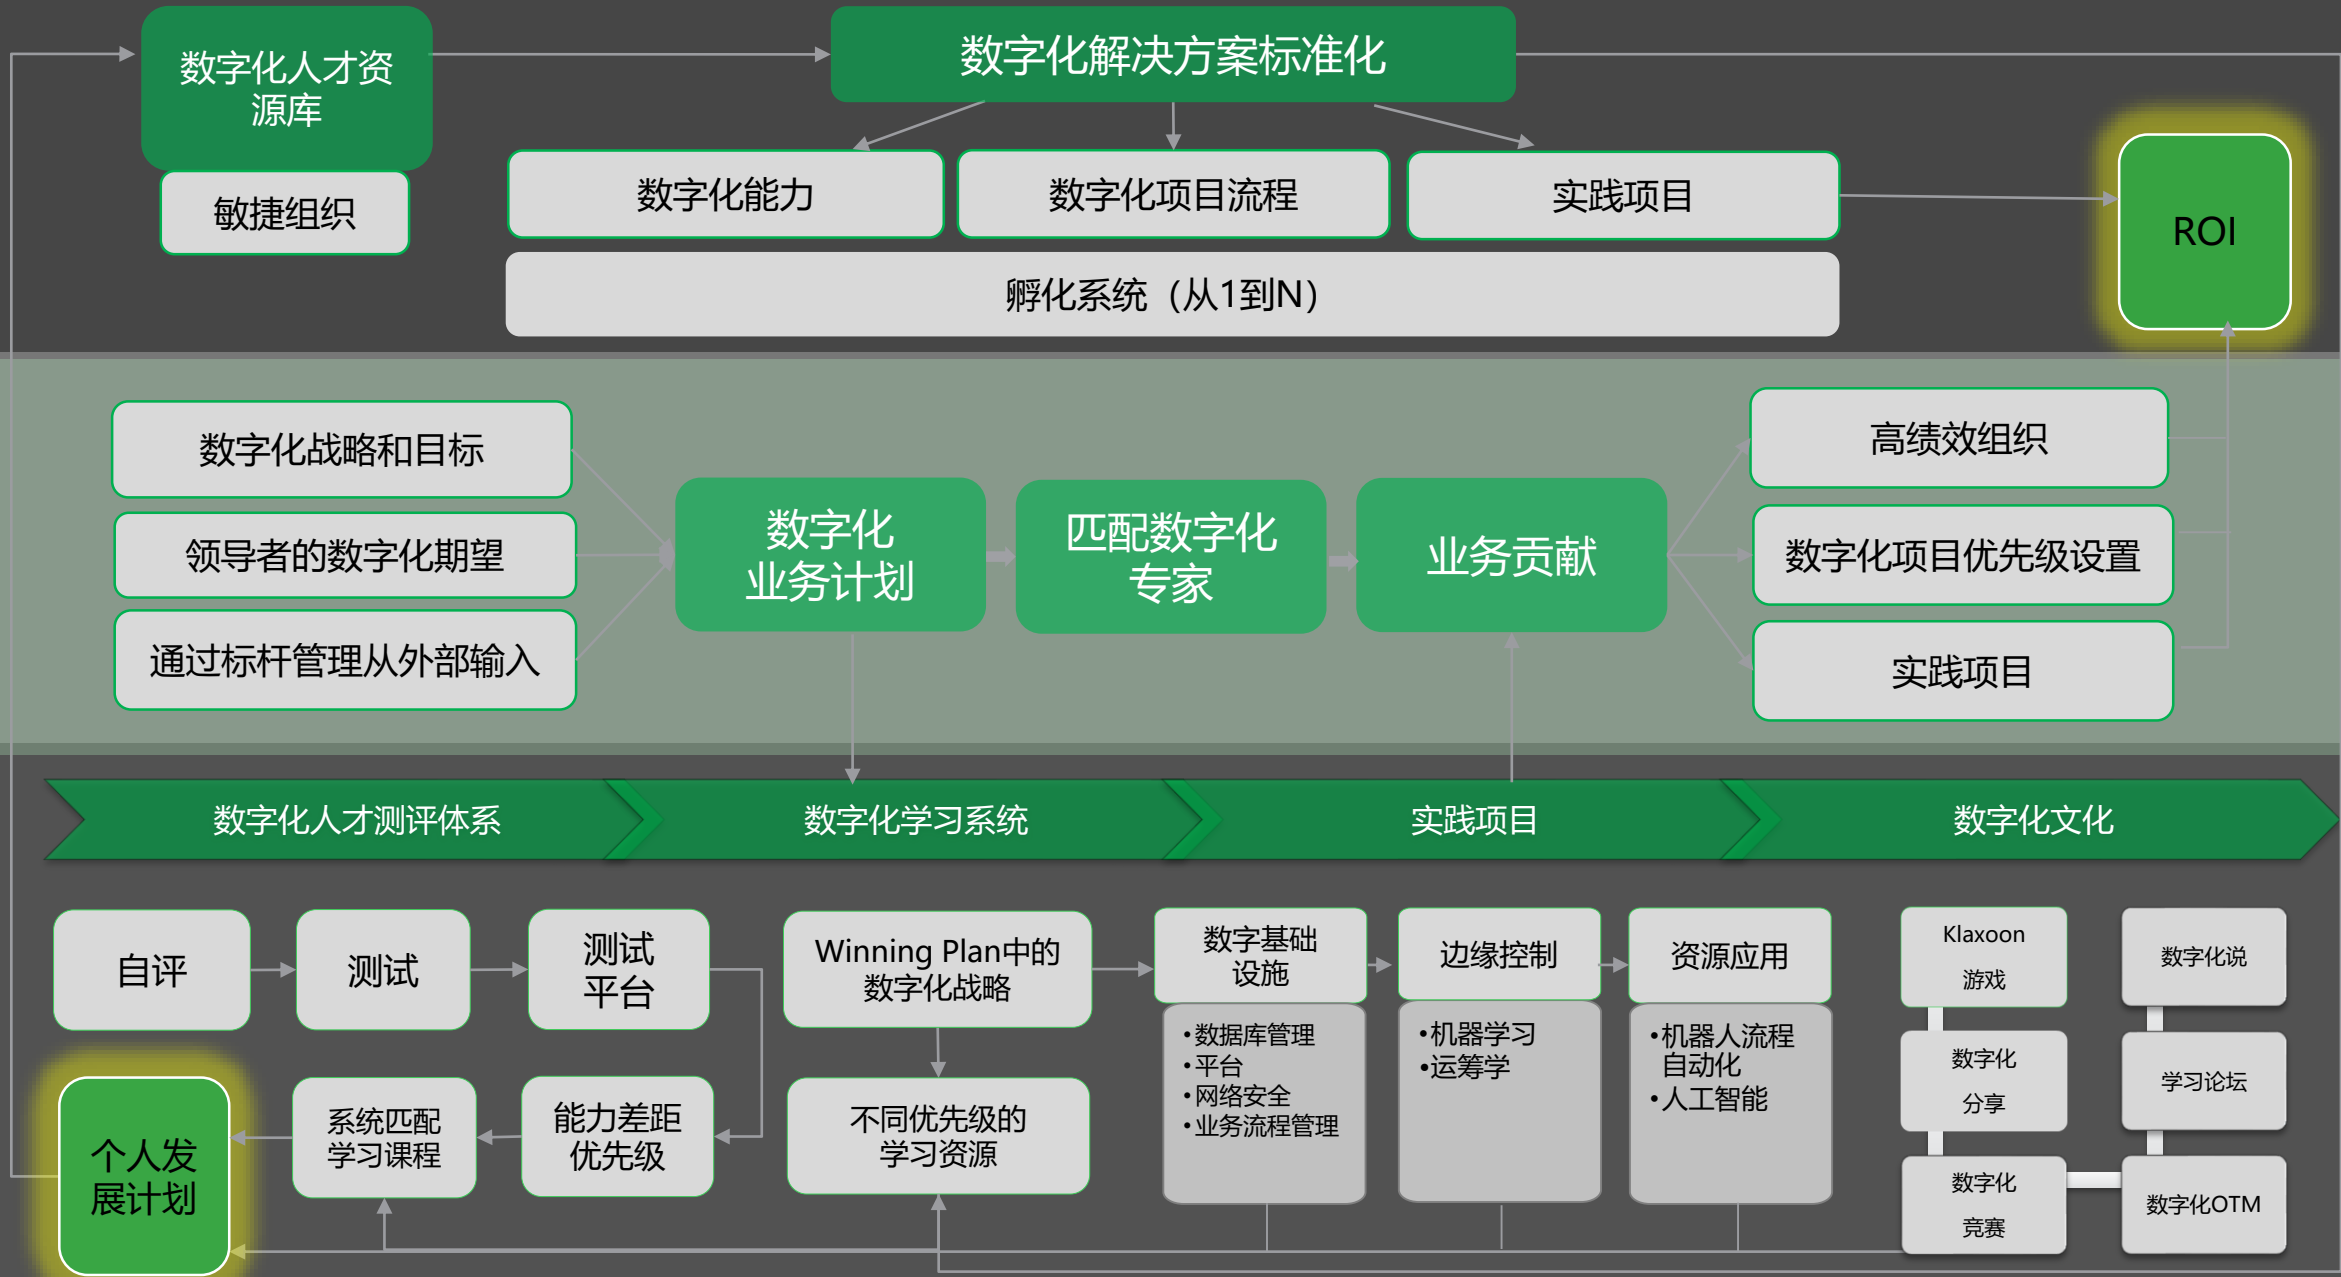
数字化人才资源库

敏捷组织

数字化解决方案标准化

数字化能力

数字化项目流程

实践项目

孵化系统（从1到N）

ROI

数字化战略和目标

领导者的数字化期望

通过标杆管理从外部输入

数字化业务计划

匹配数字化专家

业务贡献

高绩效组织

数字化项目优先级设置

实践项目

数字化人才测评体系

数字化学习系统

实践项目

数字化文化

自评

测试

测试平台

Winning Plan中的数字化战略

不同优先级的学习资源

数字基础设施

•数据库管理
•平台
•网络安全
•业务流程管理

边缘控制

•机器学习
•运筹学

资源应用

•机器人流程自动化
•人工智能

Klaxoon 游戏

数字化分享

数字化竞赛

数字化说

学习论坛

数字化OTM

个人发展计划

系统匹配学习课程

能力差距优先级